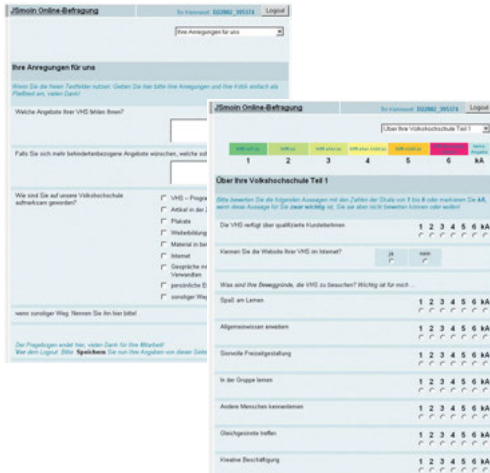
JSmoin Online-Befragung

Ihr Kennwort: D22882_395374 Logout

Ihre Anregungen für uns

Ihre Anregungen für uns

Wenn Sie die freien Textfelder nutzen: Geben Sie hier bitte Ihre Anregungen und Ihre Kritik einfach als Fließtext an, vielen Dank!

Welche Angebote Ihrer VHS fehlen Ihnen?

Falls Sie sich mehr behindertenbezogene Angebote wünschen, welche sch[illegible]

Wie sind Sie auf unsere Volkshochschule aufmerksam geworden?

VHS – Progra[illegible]

Artikel in der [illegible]

Plakate

Weiterbildung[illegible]

Material in be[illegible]

Internet

Gespräche mi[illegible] Verwandten

persönliche E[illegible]

sonstiger Weg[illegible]

wenn sonstiger Weg, Nennen Sie ihn hier bitte!

Der Fragebogen endet hier, vielen Dank für Ihre Mitarbeit! Vor dem Logout: Bitte Speichern Sie nun Ihre Angaben von dieser Seite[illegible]

JSmoin Online-Befragung

Ihr Kennwort: D22882_395374 Logout

Über Ihre Volkshochschule Teil 1

| trifft voll zu | trifft zu | trifft eher zu | trifft eher nicht zu | trifft nicht zu | trifft gar nicht zu | keine Angabe |
|---|---|---|---|---|---|---|
| 1 | 2 | 3 | 4 | 5 | 6 | kA |

Über Ihre Volkshochschule Teil 1

Bitte bewerten Sie die folgenden Aussagen mit den Zahlen der Skala von 1 bis 6 oder markieren Sie kA, wenn diese Aussage für Sie zu wichtig ist, Sie sie aber nicht bewerten können oder wollen!

Die VHS verfügt über qualifizierte Kursleiterinnen 1 2 3 4 5 6 kA

Kennen Sie die Website Ihrer VHS im Internet? ja nein

Was sind Ihre Beweggründe, die VHS zu besuchen? Wichtig ist für mich ...

Spaß am Lernen 1 2 3 4 5 6 kA

Allgemeinwissen erweitern 1 2 3 4 5 6 kA

Sinnvolle Freizeitgestaltung 1 2 3 4 5 6 kA

In der Gruppe lernen 1 2 3 4 5 6 kA

Andere Menschen kennenlernen 1 2 3 4 5 6 kA

Gleichgesinnte treffen 1 2 3 4 5 6 kA

Kreative Beschäftigung 1 2 3 4 5 6 kA